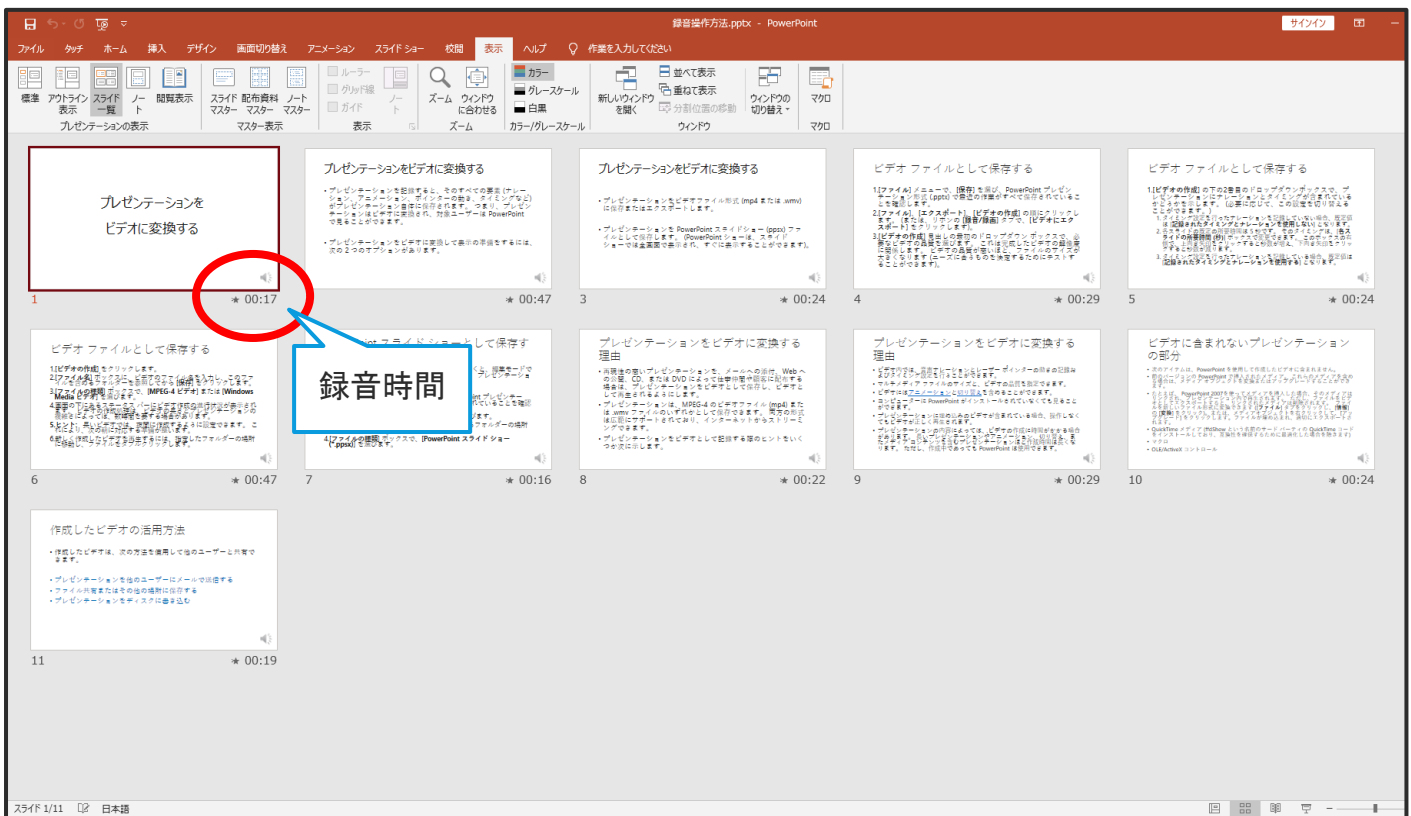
録音操作方法.pptx - PowerPoint

サインイン

ファイル タッチ ホーム 挿入 デザイン 画面切り替え アニメーション スライド ショー 校閲 表示 ヘルプ 作業を入力してください

標準 アウトライン表示 スライド一覧 ノート 閲覧表示
プレゼンテーションの表示
スライドマスター 配布資料マスター ノートマスター
マスター表示
ルーラー グリッド線 ガイド ノート
表示
ズーム ウィンドウに合わせる
ズーム
カラー グレースケール 白黒
カラー/グレースケール
新しいウィンドウを開く 並べて表示 重ねて表示 分割位置の移動
ウィンドウ
ウィンドウの切り替え
マクロ
マクロ

プレゼンテーションを
ビデオに変換する

1 00:17

プレゼンテーションをビデオに変換する

2 00:47

プレゼンテーションをビデオに変換する

3 00:24

ビデオ ファイルとして保存する

4 00:29

ビデオ ファイルとして保存する

5 00:24

ビデオ ファイルとして保存する

6 00:47

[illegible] スライド ショーとして保存す

7 00:16

プレゼンテーションをビデオに変換する理由

8 00:22

プレゼンテーションをビデオに変換する理由

9 00:29

ビデオに含まれないプレゼンテーションの部分

10 00:24

作成したビデオの活用方法

11 00:19

録音時間

スライド 1/11 日本語